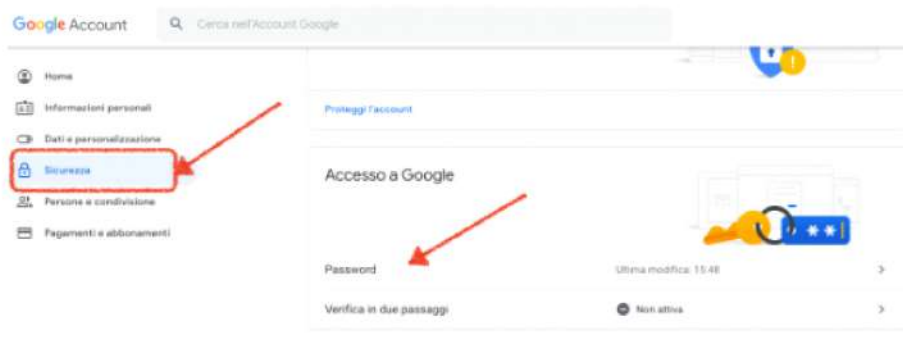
Google Account

Cerca nell'Account Google

Home

Informazioni personali

Dati e personalizzazione

Sicurezza

Persone e condivisione

Pagamenti e abbonamenti

Proteggi l'account

Accesso a Google

Password

Ultima modifica: 15:48

Verifica in due passaggi

Non attiva